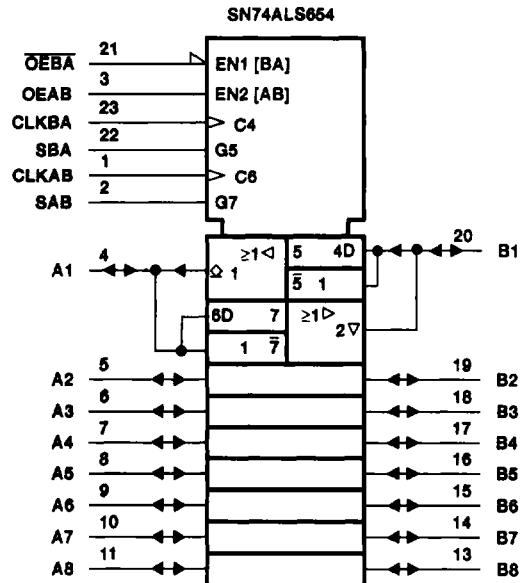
SN74ALS654

$\overline{OEBA}$ 21 EN1 [BA]
OEAB 3 EN2 [AB]
CLKBA 23 C4
SBA 22 G5
CLKAB 1 C6
SAB 2 G7

A1 4
≥1◁
1
5 4D
$\overline{5}$ 1
20 B1
6D 7
1 $\overline{7}$
≥1▷
2▽

A2 5
A3 6
A4 7
A5 8
A6 9
A7 10
A8 11

19 B2
18 B3
17 B4
16 B5
15 B6
14 B7
13 B8